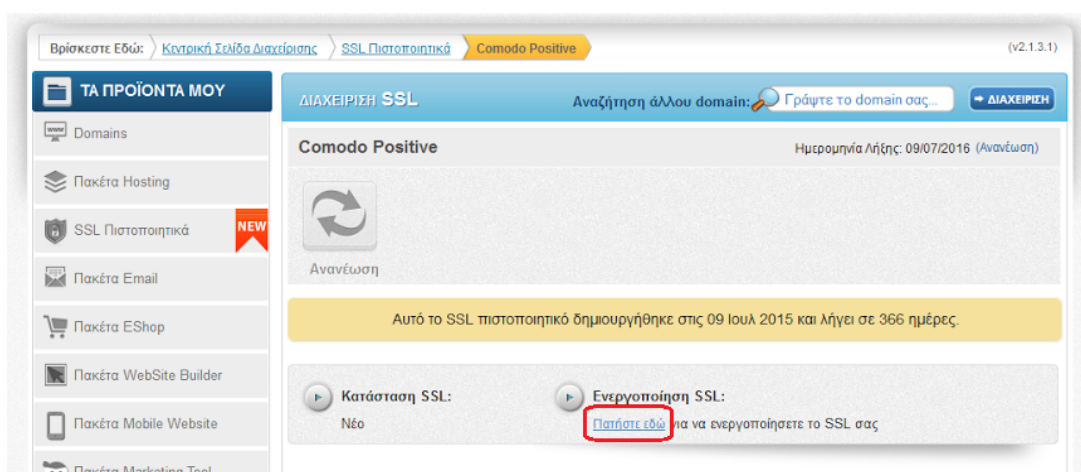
Βρίσκεστε Εδώ: Κεντρική Σελίδα Διαχείρισης SSL Πιστοποιητικά Comodo Positive (v2.1.3.1)

ΤΑ ΠΡΟΪΟΝΤΑ ΜΟΥ

Domains

Πακέτα Hosting

SSL Πιστοποιητικά NEW

Πακέτα Email

Πακέτα EShop

Πακέτα WebSite Builder

Πακέτα Mobile Website

Πακέτα Marketing Tool

ΔΙΑΧΕΙΡΙΣΗ SSL

Αναζήτηση άλλου domain: Γράψτε το domain σας... ➡ ΔΙΑΧΕΙΡΙΣΗ

Comodo Positive

Ημερομηνία Λήξης: 09/07/2016 (Ανανέωση)

Ανανέωση

Αυτό το SSL πιστοποιητικό δημιουργήθηκε στις 09 Ιουλ 2015 και λήγει σε 366 ημέρες.

Κατάσταση SSL:

Νέο

Ενεργοποίηση SSL:

Πατήστε εδώ για να ενεργοποίησετε το SSL σας